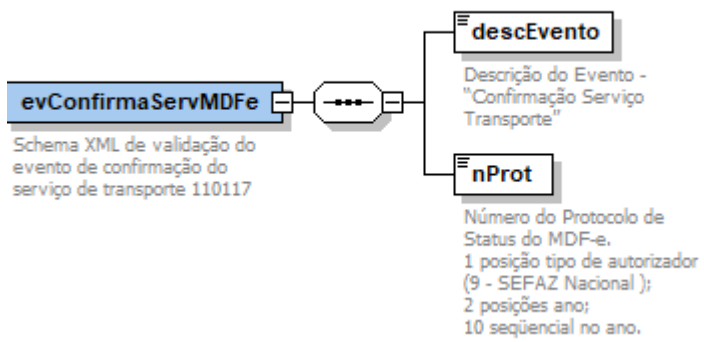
evConfirmaServMDFe

Schema XML de validação do evento de confirmação do serviço de transporte 110117

descEvento

Descrição do Evento - "Confirmação Serviço Transporte"

nProt

Número do Protocolo de Status do MDF-e.
1 posição tipo de autorizador (9 - SEFAZ Nacional );
2 posições ano;
10 seqüencial no ano.